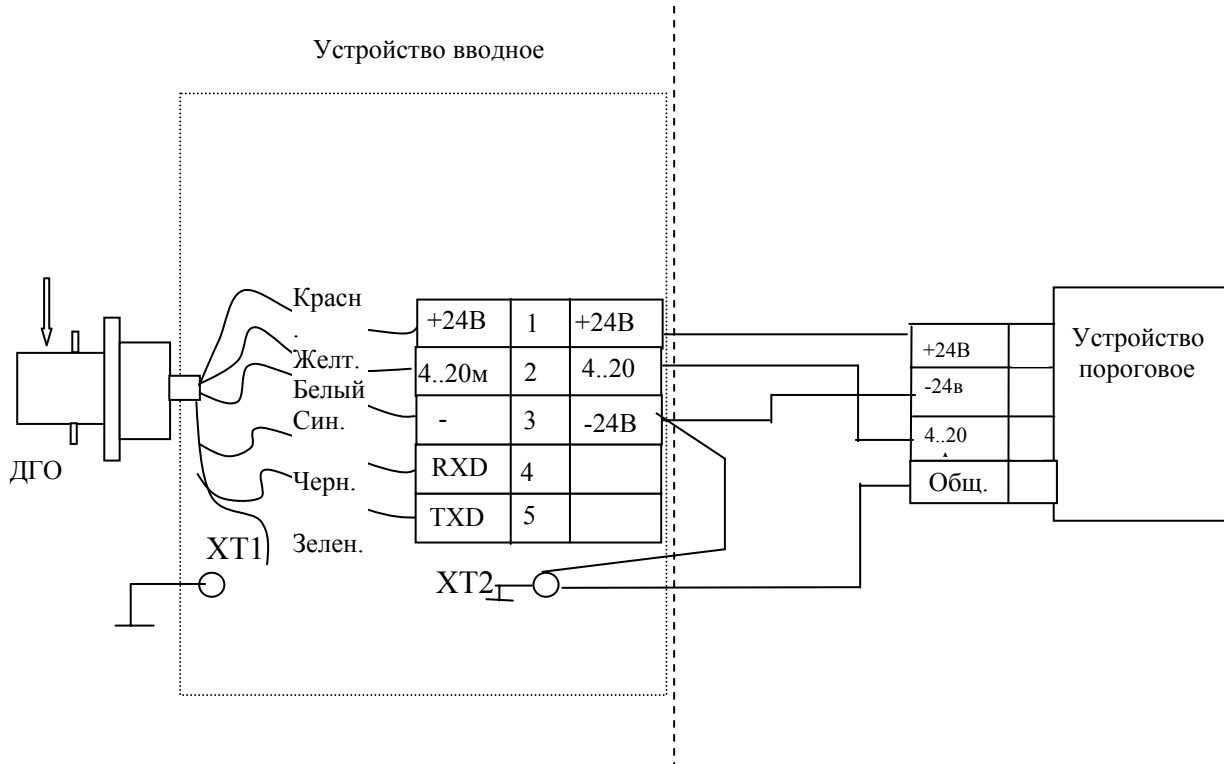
Устройство вводное

Красн
.
Желт.
Белый
Син.
Черн.
Зелен.

ДГО

| +24В | 1 | +24В |
|---|---|---|
| 4..20м | 2 | 4..20 |
| - | 3 | -24В |
| RXD | 4 | |
| TXD | 5 | |

XT1

XT2

| +24В | |
|---|---|
| -24в | |
| 4..20 | |
| Общ. | |

Устройство пороговое